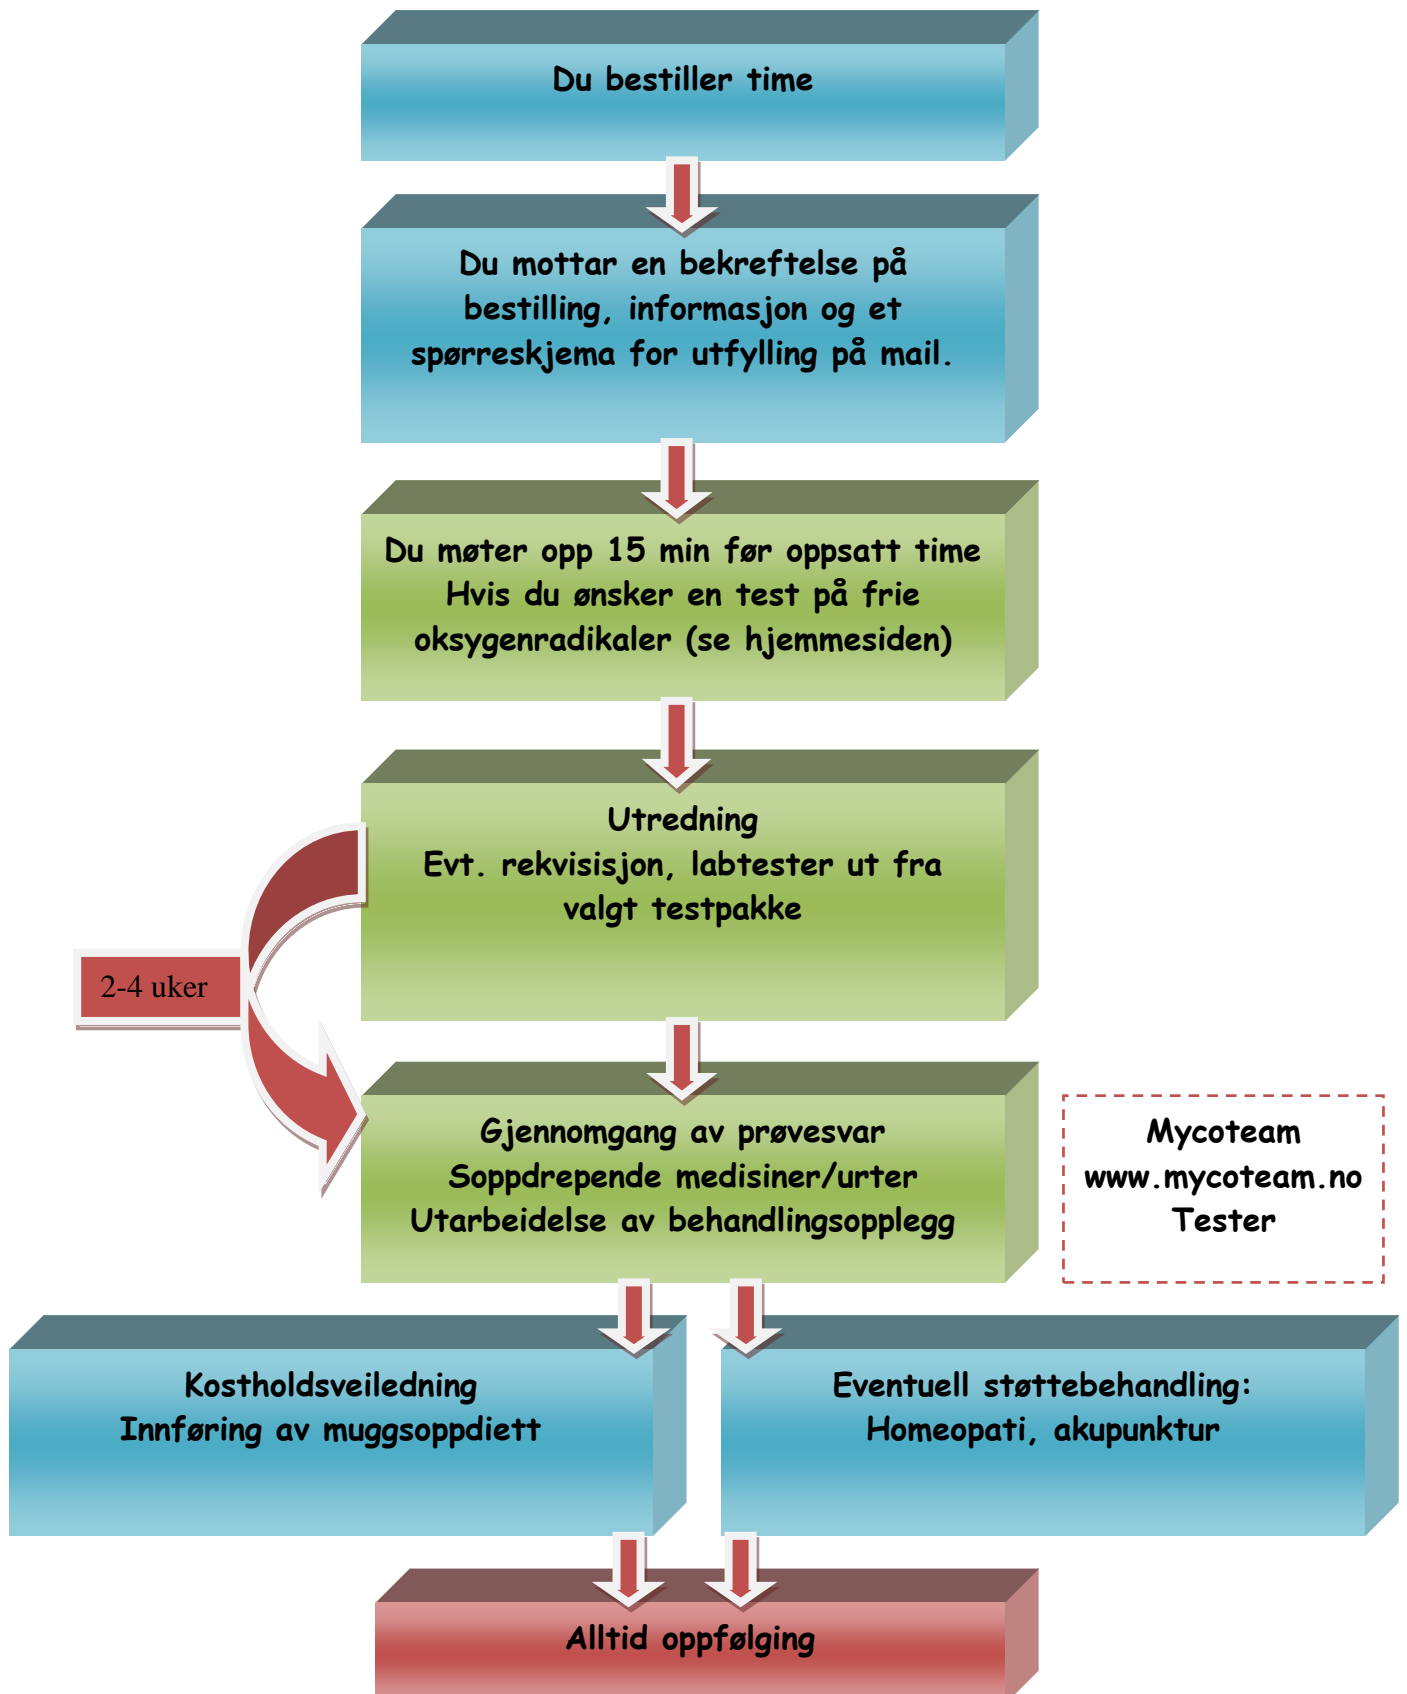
Du bestiller time

Du mottar en bekreftelse på bestilling, informasjon og et spørreskjema for utfylling på mail.

Du møter opp 15 min før oppsatt time
Hvis du ønsker en test på frie oksygenradikaler (se hjemmesiden)

Utredning
Evt. rekvisisjon, labtester ut fra valgt testpakke

2-4 uker

Gjennomgang av prøvesvar
Soppdrepende medisiner/urter
Utarbeidelse av behandlingsopplegg

Mycoteam
www.mycoteam.no
Tester

Kostholdsveiledning
Innføring av muggsoppdiett

Eventuell støttebehandling:
Homeopati, akupunktur

Alltid oppfølging